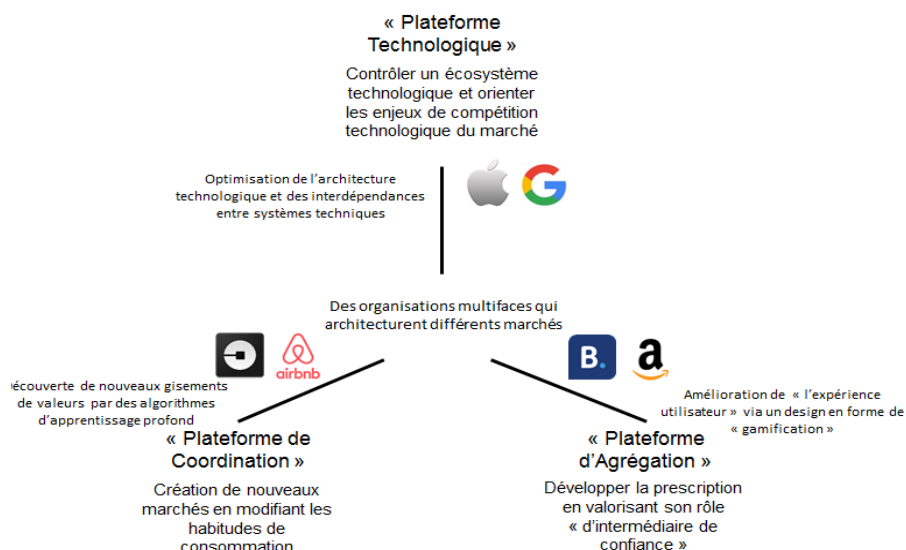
« Plateforme Technologique »

Contrôler un écosystème technologique et orienter les enjeux de compétition technologique du marché

Optimisation de l'architecture technologique et des interdépendances entre systèmes techniques

Des organisations multifaces qui architecturent différents marchés

B.

airbnb

écouverte de nouveaux gisements de valeurs par des algorithmes d'apprentissage profond

Amélioration de « l'expérience utilisateur » via un design en forme de « gamification »

« Plateforme de Coordination »

Création de nouveaux marchés en modifiant les habitudes de consommation

« Plateforme d'Agrégation »

Développer la prescription en valorisant son rôle « d'intermédiaire de confiance »